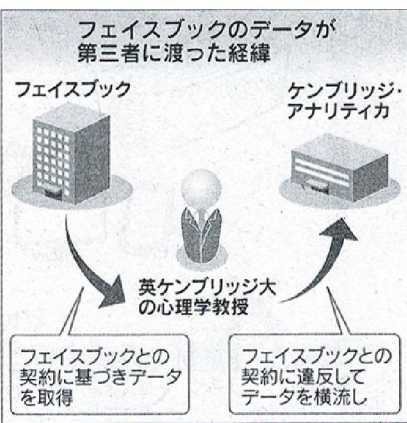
フェイスブックのデータが第三者に渡った経緯

フェイスブック

ケンブリッジ・アナリティカ

英ケンブリッジ大の心理学教授

フェイスブックとの契約に基づきデータを取得

フェイスブックとの契約に違反してデータを横流し